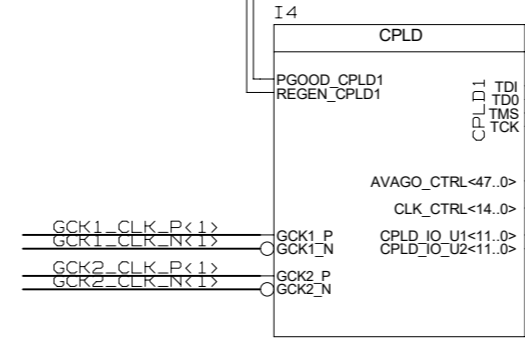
I4

CPLD

PGOOD_CPLD1
REGEN_CPLD1

CPLD1

TDI
TD0
TMS
TCK

AVAGO_CTRL<47..0>

CLK_CTRL<14..0>

GCK1_CLK_P<1>
GCK1_CLK_N<1>

GCK1_P
GCK1_N

CPLD_IO_U1<11..0>
CPLD_IO_U2<11..0>

GCK2_CLK_P<1>
GCK2_CLK_N<1>

GCK2_P
GCK2_N